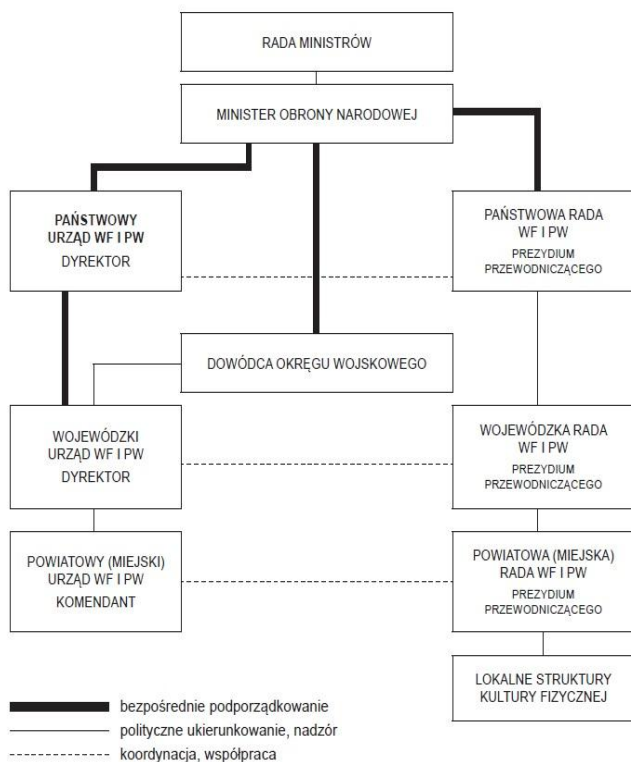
RADA MINISTRÓW

MINISTER OBRONY NARODOWEJ

PAŃSTWOWY URZĄD WF I PW
DYREKTOR

PAŃSTWOWA RADA WF I PW
PREZYDIUM PRZEWODNICZĄCEGO

DOWÓDCA OKRĘGU WOJSKOWEGO

WOJEWÓDZKI URZĄD WF I PW
DYREKTOR

WOJEWÓDZKA RADA WF I PW
PREZYDIUM PRZEWODNICZĄCEGO

POWIATOWY (MIEJSKI) URZĄD WF I PW
KOMENDANT

POWIATOWA (MIEJSKA) RADA WF I PW
PREZYDIUM PRZEWODNICZĄCEGO

LOKALNE STRUKTURY KULTURY FIZYCZNEJ

bezpośrednie podporządkowanie
polityczne ukierunkowanie, nadzór
koordynacja, współpraca